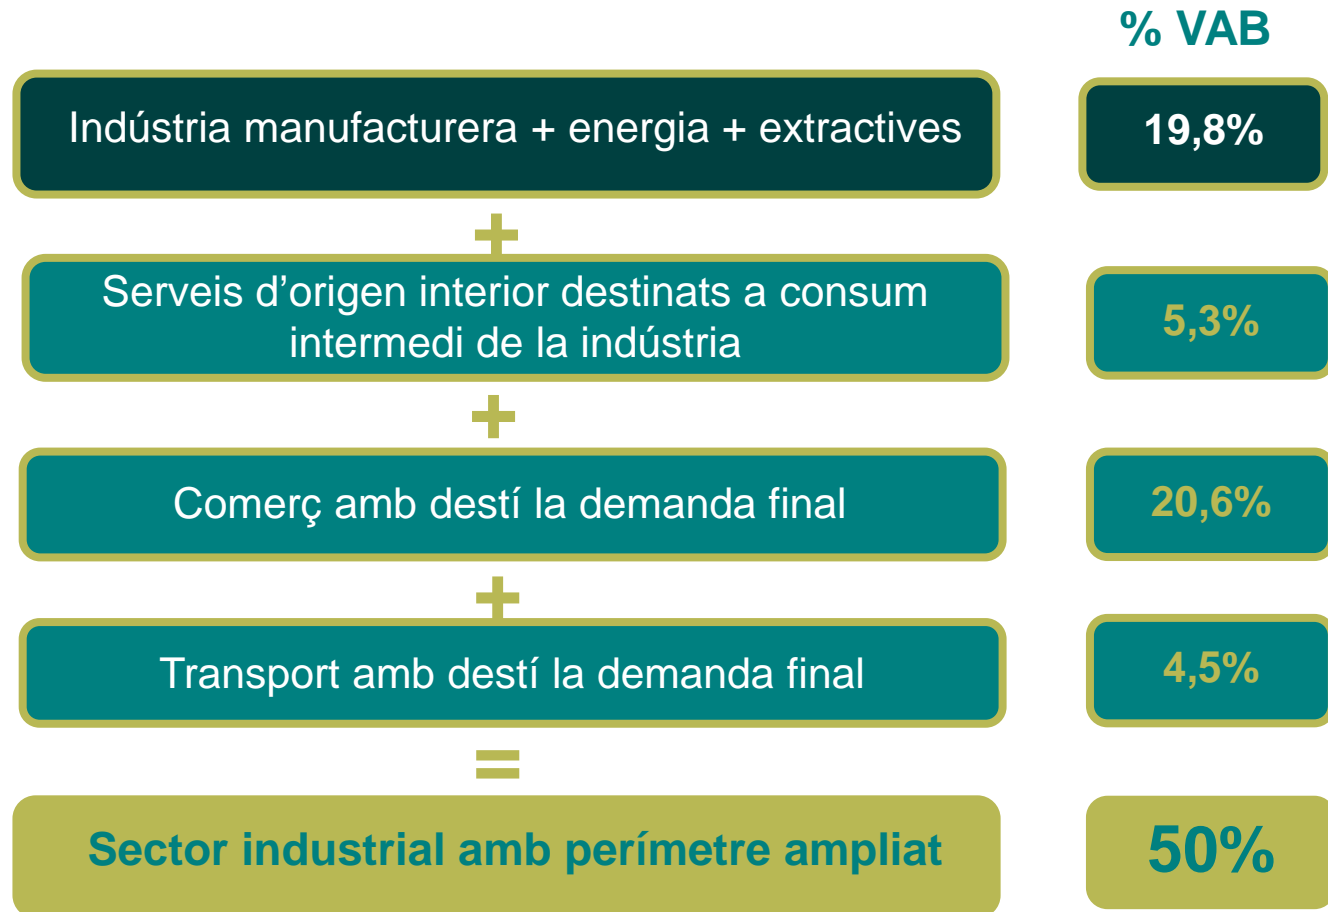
% VAB

Indústria manufacturera + energia + extractives

19,8%

+

Serveis d'origen interior destinats a consum intermedi de la indústria

5,3%

+

Comerç amb destí la demanda final

20,6%

+

Transport amb destí la demanda final

4,5%

=

Sector industrial amb perímetre ampliat

50%